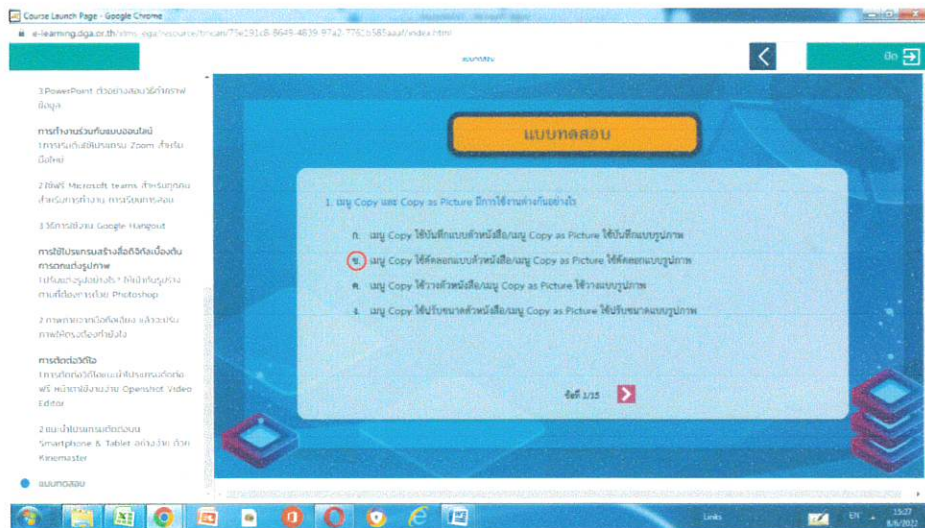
Course Launch Page - Google Chrome

e-learning.dga.or.th/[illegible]/index.html

แบบทดสอบ

ปิด

3 PowerPoint ตัวอย่างสอนวิธีทำกราฟข้อมูล

การทำงานร่วมกันแบบออนไลน์
1 การเริ่มต้นใช้โปรแกรม Zoom สำหรับมือใหม่

2 ใช้ฟรี Microsoft teams สำหรับทุกคน สำหรับการทำงาน การเรียนการสอน

3 วิธีการใช้งาน Google Hangout

การใช้โปรแกรมสร้างสื่อดิจิทัลเบื้องต้น การตกแต่งรูปภาพ
1 ปรับแต่งรูปอย่างไร ? ให้น่ารักรูปร่างตามที่ต้องการโดย Photoshop

2 ภาพเคาะเวกเตอร์ด้วย แล้วจะปรับภาพให้ตรงต้องทำยังไง

การตัดต่อวิดีโอ
1 การตัดต่อวิดีโอแนะนำโปรแกรมตัดต่อฟรี หน้าตาใช้งานง่าย Openshot Video Editor

2 แนะนำโปรแกรมตัดต่อบน Smartphone & Tablet อย่างง่าย ด้วย Kinemaster

แบบทดสอบ

แบบทดสอบ

1. เมนู Copy และ Copy as Picture มีการใช้งานต่างกันอย่างไร

ก. เมนู Copy ใช้บันทึกแบบตัวหนังสือ/เมนู Copy as Picture ใช้บันทึกแบบรูปภาพ

ข. เมนู Copy ใช้คัดลอกแบบตัวหนังสือ/เมนู Copy as Picture ใช้คัดลอกแบบรูปภาพ

ค. เมนู Copy ใช้วางตัวหนังสือ/เมนู Copy as Picture ใช้วางแบบรูปภาพ

ง. เมนู Copy ใช้ปรับขนาดตัวหนังสือ/เมนู Copy as Picture ใช้ปรับขนาดแบบรูปภาพ

ข้อที่ 1/15

Links EN 15:27 8/6/2022